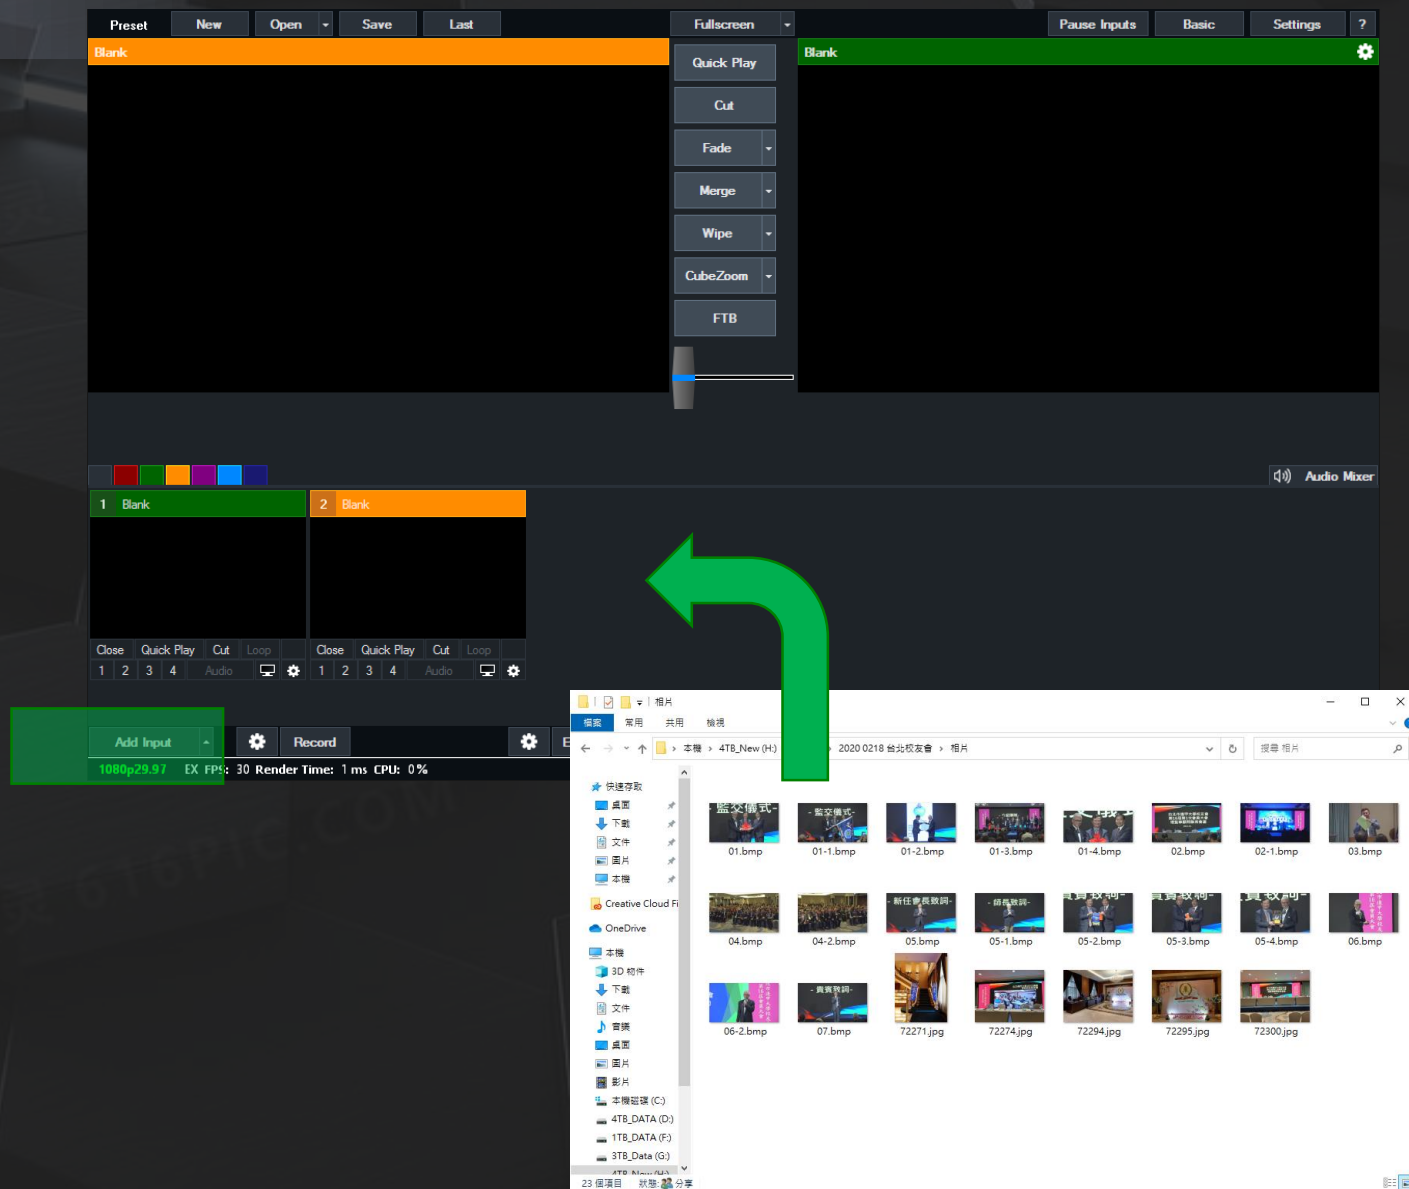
Preset New Open Save Last Fullscreen Pause Inputs Basic Settings ?

Blank

Quick Play
Cut
Fade
Merge
Wipe
CubeZoom
FTB

Blank

Audio Mixer

1 Blank
Close Quick Play Cut Loop
1 2 3 4 Audio

2 Blank
Close Quick Play Cut Loop
1 2 3 4 Audio

Add Input
Record
1080p29.97 EX FPS: 30 Render Time: 1 ms CPU: 0%

相片
檔案 常用 共用 檢視
本機 › 4TB_New (H:) › 2020 0218 台北校友會 › 相片
搜尋 相片

快速存取
桌面
下載
文件
圖片
本機
Creative Cloud Fi
OneDrive
本機
3D 物件
下載
文件
音樂
桌面
圖片
影片
本機磁碟 (C:)
4TB_DATA (D:)
1TB_DATA (F:)
3TB_Data (G:)

01.bmp 01-1.bmp 01-2.bmp 01-3.bmp 01-4.bmp 02.bmp 02-1.bmp 03.bmp
04.bmp 04-2.bmp 05.bmp 05-1.bmp 05-2.bmp 05-3.bmp 05-4.bmp 06.bmp
06-2.bmp 07.bmp 72271.jpg 72274.jpg 72294.jpg 72295.jpg 72300.jpg

23 個項目 狀態: 分享